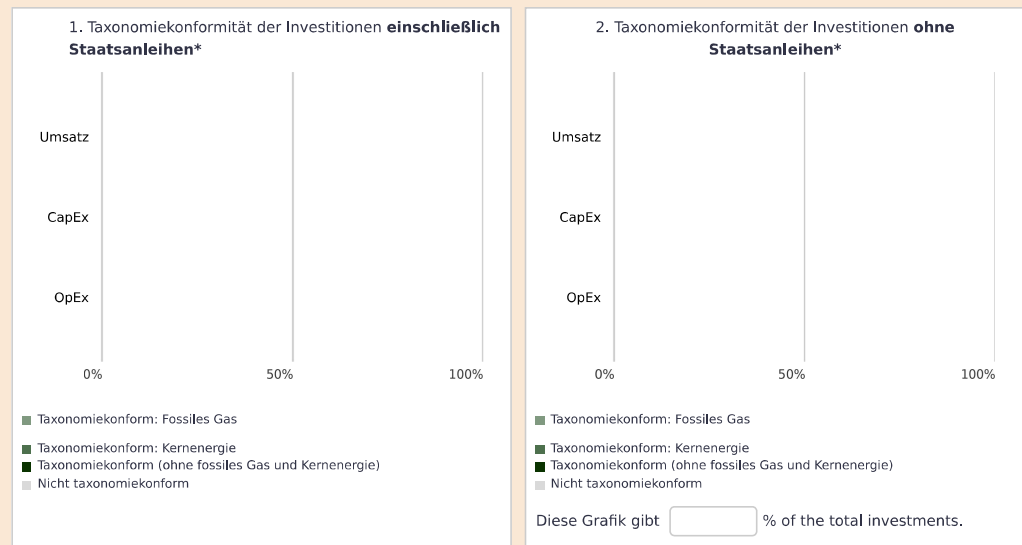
1. Taxonomiekonformität der Investitionen **einschließlich Staatsanleihen***

Umsatz

CapEx

OpEx

0%
50%
100%

Taxonomiekonform: Fossiles Gas

Taxonomiekonform: Kernenergie

Taxonomiekonform (ohne fossiles Gas und Kernenergie)

Nicht taxonomiekonform

2. Taxonomiekonformität der Investitionen **ohne Staatsanleihen***

Umsatz

CapEx

OpEx

0%
50%
100%

Taxonomiekonform: Fossiles Gas

Taxonomiekonform: Kernenergie

Taxonomiekonform (ohne fossiles Gas und Kernenergie)

Nicht taxonomiekonform

Diese Grafik gibt [ ] % of the total investments.